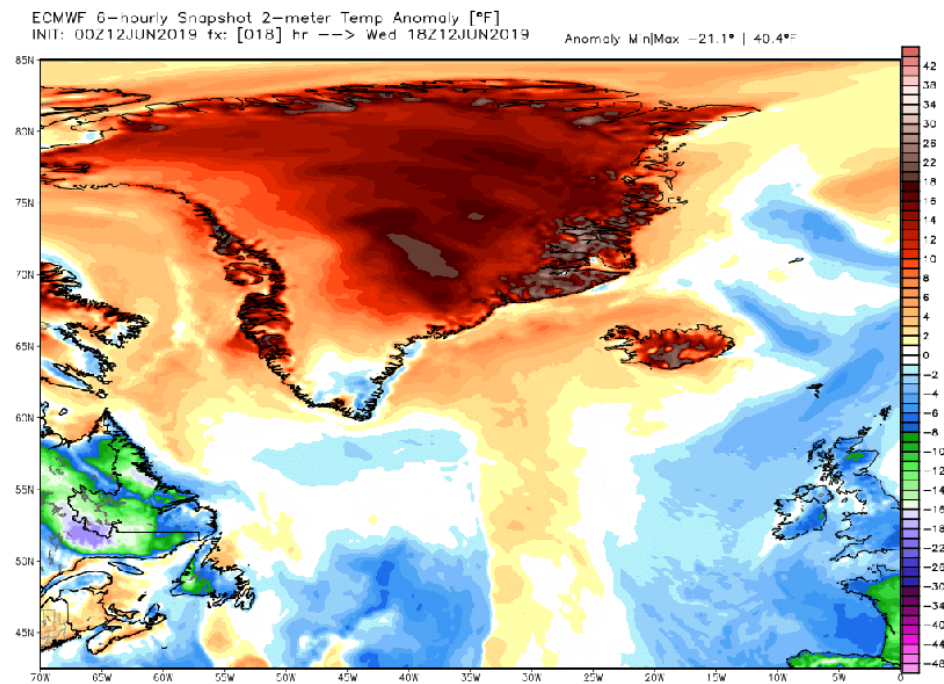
ECMWF 6-hourly Snapshot 2-meter Temp Anomaly [°F]
INIT: 00Z12JUN2019 fx: [018] hr --> Wed 18Z12JUN2019
Anomaly Min|Max -21.1° | 40.4°F

85N
80N
75N
70N
65N
60N
55N
50N
45N

70W 65W 60W 55W 50W 45W 40W 35W 30W 25W 20W 15W 10W 5W 0

42
38
34
30
26
22
18
16
14
12
10
8
6
4
2
0
-2
-4
-6
-8
-10
-12
-14
-16
-18
-22
-26
-30
-34
-38
-42
-44
-48